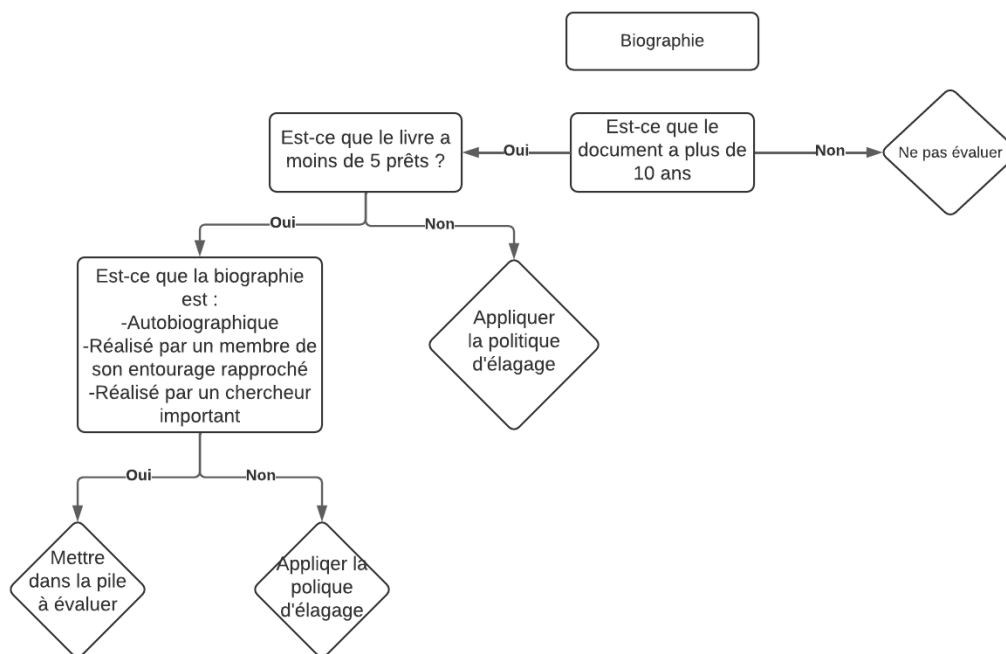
Biographie

Est-ce que le document a plus de 10 ans

Oui

Non

Ne pas évaluer

Est-ce que le livre a moins de 5 prêts ?

Oui

Non

Appliquer la politique d'élagage

Est-ce que la biographie est :
-Autobiographique
-Réalisé par un membre de son entourage rapproché
-Réalisé par un chercheur important

Oui

Non

Mettre dans la pile à évaluer

Appliqer la polique d'élagage